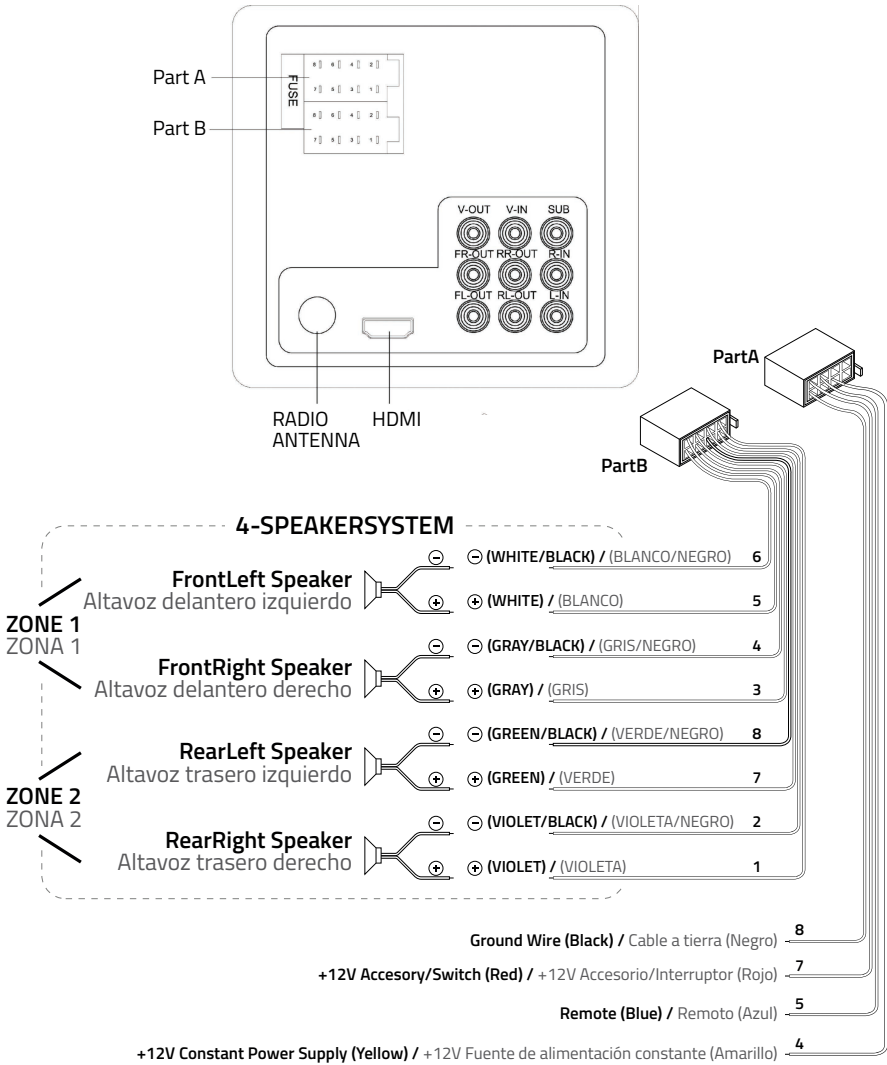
Part A
Part B
FUSE
8 6 4 2
7 5 3 1
8 6 4 2
7 5 3 1
V-OUT V-IN SUB
FR-OUT RR-OUT R-IN
FL-OUT RL-OUT L-IN
RADIO ANTENNA
HDMI
PartA
PartB

4-SPEAKERSYSTEM

ZONE 1
ZONA 1

FrontLeft Speaker
Altavoz delantero izquierdo
⊖ (WHITE/BLACK) / (BLANCO/NEGRO) 6
⊕ (WHITE) / (BLANCO) 5

FrontRight Speaker
Altavoz delantero derecho
⊖ (GRAY/BLACK) / (GRIS/NEGRO) 4
⊕ (GRAY) / (GRIS) 3

ZONE 2
ZONA 2

RearLeft Speaker
Altavoz trasero izquierdo
⊖ (GREEN/BLACK) / (VERDE/NEGRO) 8
⊕ (GREEN) / (VERDE) 7

RearRight Speaker
Altavoz trasero derecho
⊖ (VIOLET/BLACK) / (VIOLETA/NEGRO) 2
⊕ (VIOLET) / (VIOLETA) 1

Ground Wire (Black) / Cable a tierra (Negro) 8
+12V Accesory/Switch (Red) / +12V Accesorio/Interruptor (Rojo) 7
Remote (Blue) / Remoto (Azul) 5
+12V Constant Power Supply (Yellow) / +12V Fuente de alimentación constante (Amarillo) 4